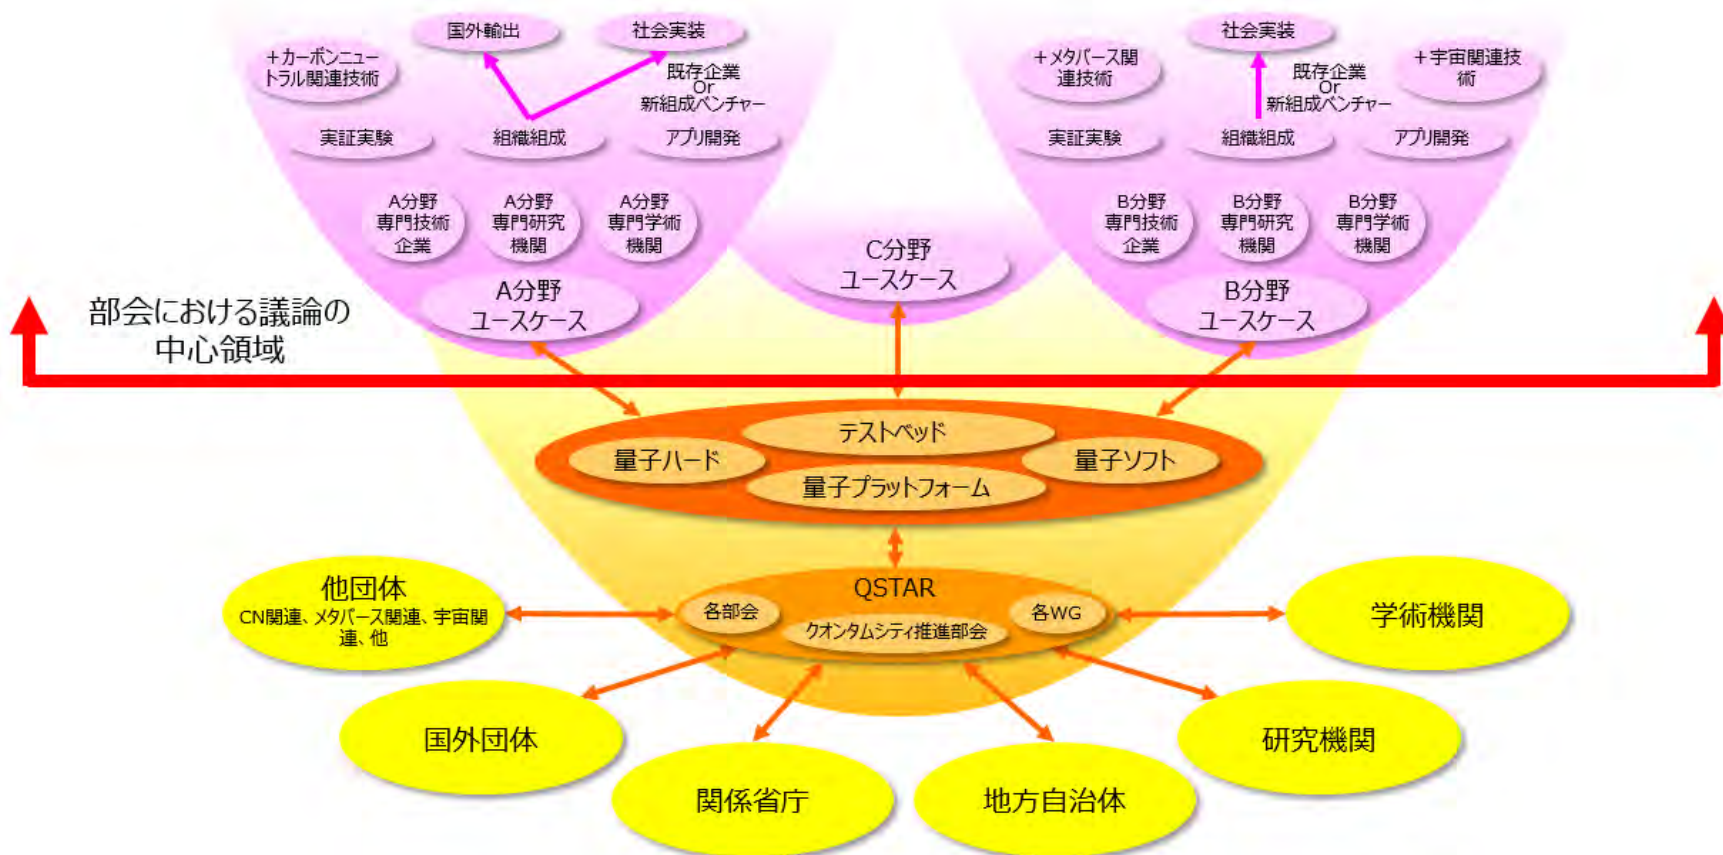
国外輸出

社会実装

＋カーボンニュートラル関連技術

既存企業
Or
新組成ベンチャー

実証実験

組織組成

アプリ開発

A分野
専門技術
企業

A分野
専門研究
機関

A分野
専門学術
機関

A分野
ユースケース

社会実装

＋メタバース関連技術

既存企業
Or
新組成ベンチャー

＋宇宙関連技術

実証実験

組織組成

アプリ開発

B分野
専門技術
企業

B分野
専門研究
機関

B分野
専門学術
機関

B分野
ユースケース

C分野
ユースケース

部会における議論の
中心領域

テストベッド

量子ハード

量子ソフト

量子プラットフォーム

QSTAR

各部会

各WG

クオンタムシティ推進部会

他団体
CN関連、メタバース関連、宇宙関連、他

学術機関

国外団体

研究機関

関係省庁

地方自治体